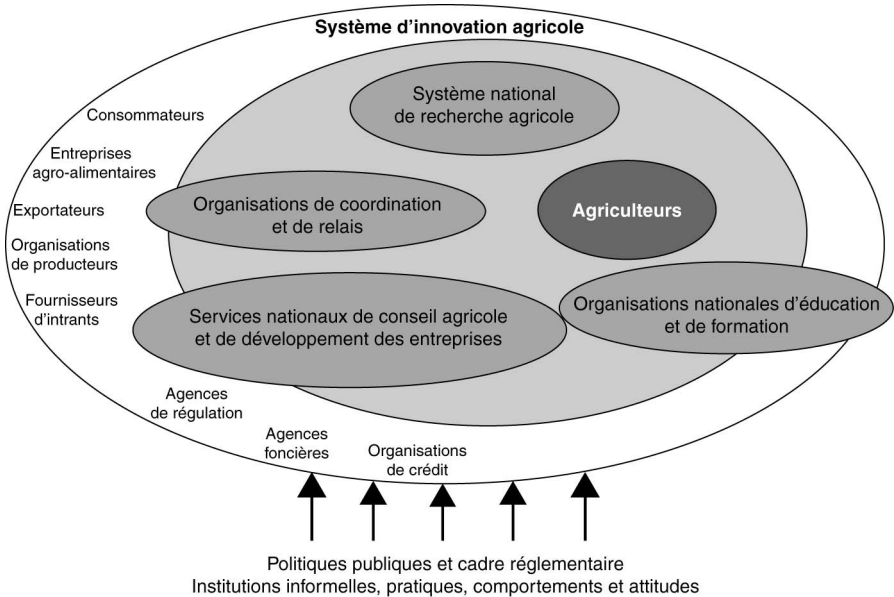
Système d'innovation agricole

Système national de recherche agricole

Consommateurs

Entreprises agro-alimentaires

Exportateurs

Organisations de producteurs

Fournisseurs d'intrants

Organisations de coordination et de relais

Agriculteurs

Services nationaux de conseil agricole et de développement des entreprises

Organisations nationales d'éducation et de formation

Agences de régulation

Agences foncières

Organisations de crédit

Politiques publiques et cadre réglementaire
Institutions informelles, pratiques, comportements et attitudes